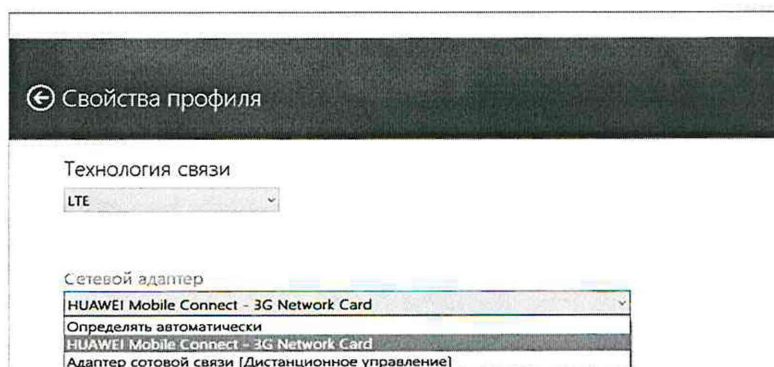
Свойства профиля

Технология связи

LTE

Сетевой адаптер

HUAWEI Mobile Connect - 3G Network Card

Определять автоматически

HUAWEI Mobile Connect - 3G Network Card

Адаптер сотовой связи [Дистанционное управление]